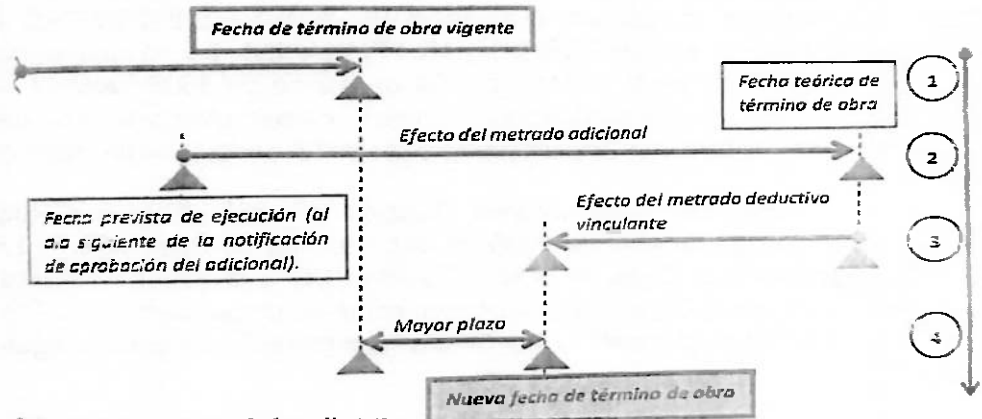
Fecha de término de obra vigente

Fecha teórica de término de obra

1

Efecto del metrado adicional

2

Fecha prevista de ejecución (al día siguiente de la notificación de aprobación del adicional).

Efecto del metrado deductivo vinculante

3

Mayor plazo

4

Nueva fecha de término de obra